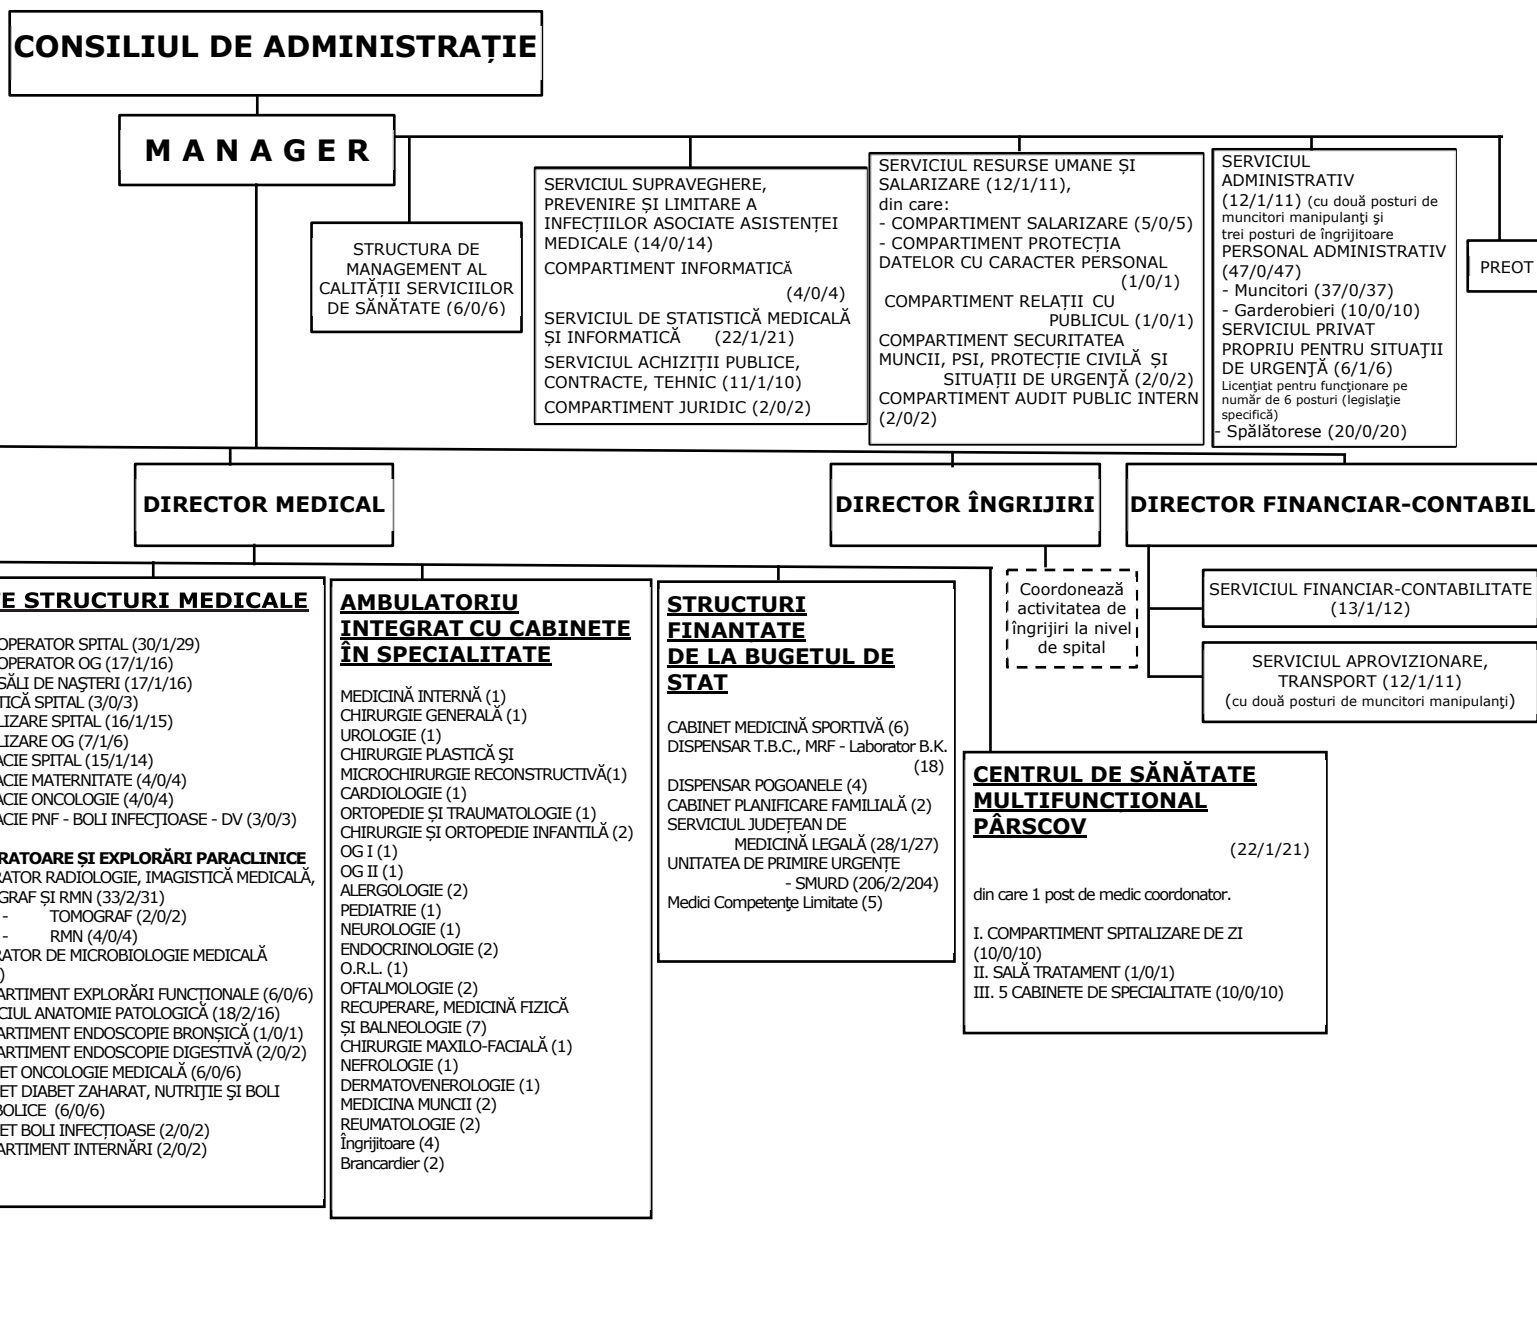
CONSILIUL DE ADMINISTRAȚIE

M A N A G E R

STRUCTURA DE MANAGEMENT AL CALITĂȚII SERVICIILOR DE SĂNĂTATE (6/0/6)

SERVICIUL SUPRAVEGHERE, PREVENIRE ȘI LIMITARE A INFECȚIILOR ASOCIATE ASISTENȚEI MEDICALE (14/0/14)
COMPARTIMENT INFORMATICĂ (4/0/4)
SERVICIUL DE STATISTICĂ MEDICALĂ ȘI INFORMATICĂ (22/1/21)
SERVICIUL ACHIZIȚII PUBLICE, CONTRACTE, TEHNIC (11/1/10)
COMPARTIMENT JURIDIC (2/0/2)

SERVICIUL RESURSE UMANE ȘI SALARIZARE (12/1/11), din care:
- COMPARTIMENT SALARIZARE (5/0/5)
- COMPARTIMENT PROTECȚIA DATELOR CU CARACTER PERSONAL (1/0/1)
COMPARTIMENT RELAȚII CU PUBLICUL (1/0/1)
COMPARTIMENT SECURITATEA MUNCII, PSI, PROTECȚIE CIVILĂ ȘI SITUAȚII DE URGENȚĂ (2/0/2)
COMPARTIMENT AUDIT PUBLIC INTERN (2/0/2)

SERVICIUL ADMINISTRATIV (12/1/11) (cu două posturi de muncitori manipulanți și trei posturi de îngrijitoare
PERSONAL ADMINISTRATIV (47/0/47)
- Muncitori (37/0/37)
- Garderobieri (10/0/10)
SERVICIUL PRIVAT PROPRIU PENTRU SITUAȚII DE URGENȚĂ (6/1/6)
Licențiat pentru funcționare pe număr de 6 posturi (legislație specifică)
- Spălătorese (20/0/20)

PREOT

DIRECTOR MEDICAL

DIRECTOR ÎNGRIJIRI

DIRECTOR FINANCIAR-CONTABIL

Coordonează activitatea de îngrijiri la nivel de spital

SERVICIUL FINANCIAR-CONTABILITATE (13/1/12)

SERVICIUL APROVIZIONARE, TRANSPORT (12/1/11) (cu două posturi de muncitori manipulanți)

E STRUCTURI MEDICALE
OPERATOR SPITAL (30/1/29)
OPERATOR OG (17/1/16)
SĂLI DE NAȘTERI (17/1/16)
TICĂ SPITAL (3/0/3)
LIZARE SPITAL (16/1/15)
LIZARE OG (7/1/6)
ACIE SPITAL (15/1/14)
ACIE MATERNITATE (4/0/4)
ACIE ONCOLOGIE (4/0/4)
ACIE PNF - BOLI INFECȚIOASE - DV (3/0/3)

RATOARE ȘI EXPLORĂRI PARACLINICE
RATOR RADIOLOGIE, IMAGISTICĂ MEDICALĂ, GRAF ȘI RMN (33/2/31)
- TOMOGRAF (2/0/2)
- RMN (4/0/4)
RATOR DE MICROBIOLOGIE MEDICALĂ
)
ARTIMENT EXPLORĂRI FUNCȚIONALE (6/0/6)
CIUL ANATOMIE PATOLOGICĂ (18/2/16)
ARTIMENT ENDOSCOPIE BRONȘICĂ (1/0/1)
ARTIMENT ENDOSCOPIE DIGESTIVĂ (2/0/2)
ET ONCOLOGIE MEDICALĂ (6/0/6)
ET DIABET ZAHARAT, NUTRIȚIE ȘI BOLI BOLICE (6/0/6)
ET BOLI INFECȚIOASE (2/0/2)
ARTIMENT INTERNĂRI (2/0/2)

AMBULATORIU INTEGRAT CU CABINETE ÎN SPECIALITATE
MEDICINĂ INTERNĂ (1)
CHIRURGIE GENERALĂ (1)
UROLOGIE (1)
CHIRURGIE PLASTICĂ ȘI MICROCHIRURGIE RECONSTRUCTIVĂ(1)
CARDIOLOGIE (1)
ORTOPEDIE ȘI TRAUMATOLOGIE (1)
CHIRURGIE ȘI ORTOPEDIE INFANTILĂ (2)
OG I (1)
OG II (1)
ALERGOLOGIE (2)
PEDIATRIE (1)
NEUROLOGIE (1)
ENDOCRINOLOGIE (2)
O.R.L. (1)
OFTALMOLOGIE (2)
RECUPERARE, MEDICINĂ FIZICĂ ȘI BALNEOLOGIE (7)
CHIRURGIE MAXILO-FACIALĂ (1)
NEFROLOGIE (1)
DERMATOVENEROLOGIE (1)
MEDICINA MUNCII (2)
REUMATOLOGIE (2)
Îngrijitoare (4)
Brancardier (2)

STRUCTURI FINANTATE DE LA BUGETUL DE STAT
CABINET MEDICINĂ SPORTIVĂ (6)
DISPENSAR T.B.C., MRF - Laborator B.K. (18)
DISPENSAR POGOANELE (4)
CABINET PLANIFICARE FAMILIALĂ (2)
SERVICIUL JUDEȚEAN DE MEDICINĂ LEGALĂ (28/1/27)
UNITATEA DE PRIMIRE URGENȚE - SMURD (206/2/204)
Medici Competențe Limitate (5)

CENTRUL DE SĂNĂTATE MULTIFUNCTIONAL PÂRSCOV
(22/1/21)
din care 1 post de medic coordonator.
I. COMPARTIMENT SPITALIZARE DE ZI (10/0/10)
II. SALĂ TRATAMENT (1/0/1)
III. 5 CABINETE DE SPECIALITATE (10/0/10)